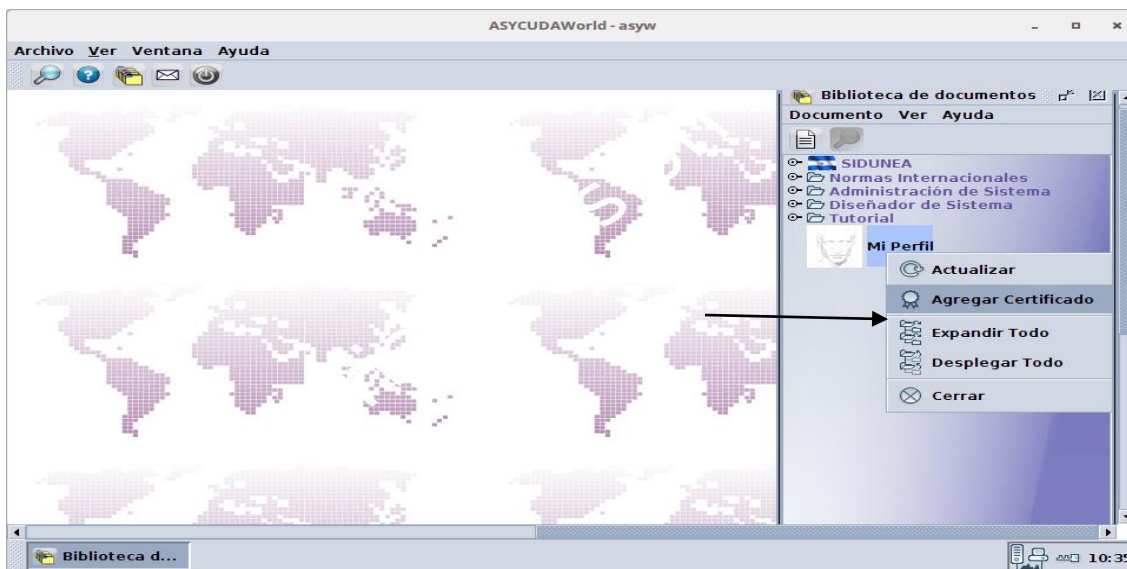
ASYCUDAWorld - asyw

Archivo Ver Ventana Ayuda

Biblioteca de documentos

Documento Ver Ayuda

SIDUNEA
Normas Internacionales
Administración de Sistema
Diseñador de Sistema
Tutorial

Mi Perfil

Actualizar
Agregar Certificado
Expandir Todo
Desplegar Todo
Cerrar

Biblioteca d...

10:35